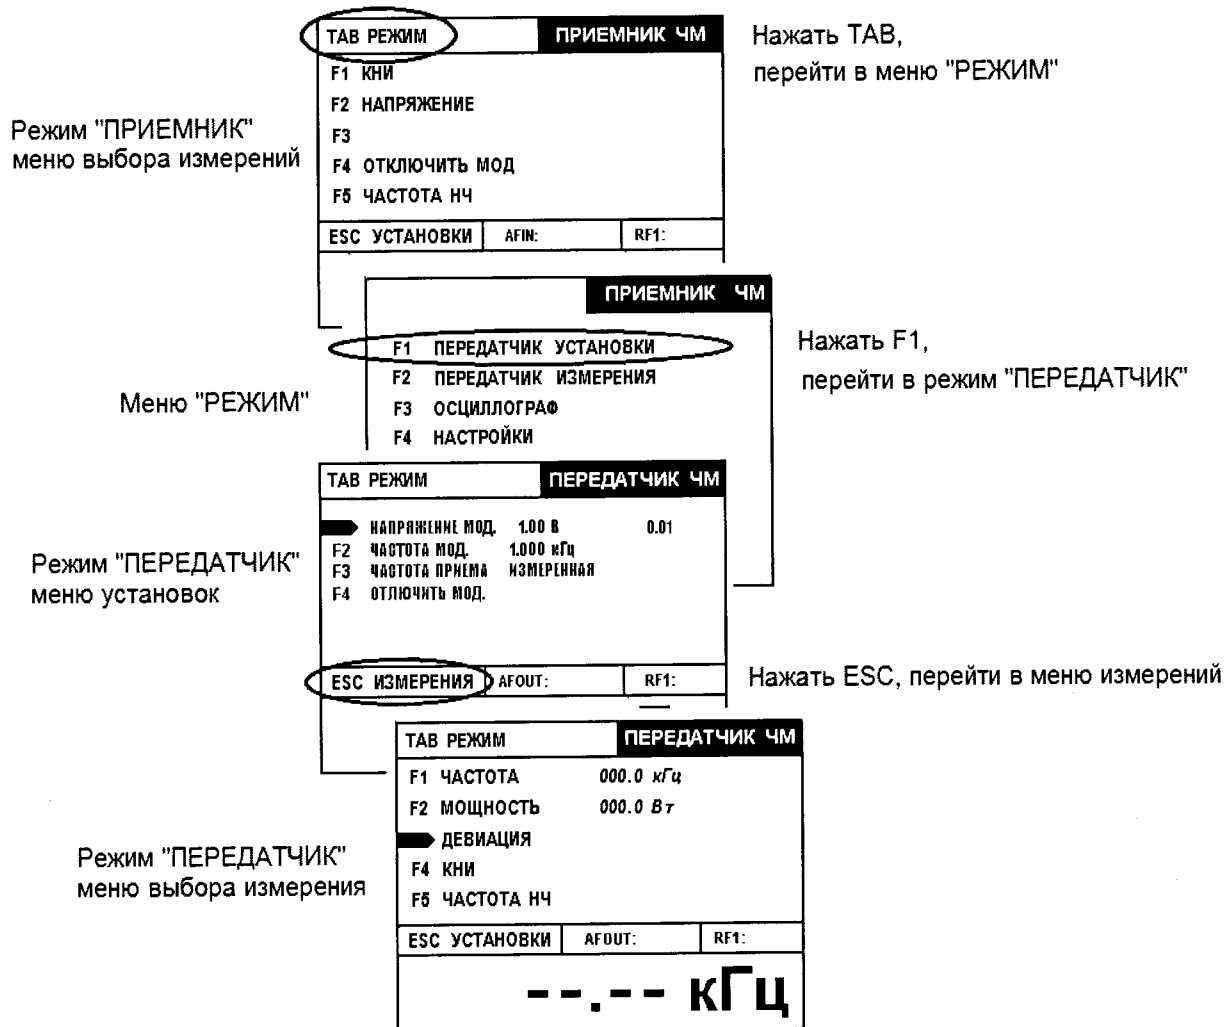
ТАВ РЕЖИМ

ПРИЕМНИК ЧМ

Нажать ТАВ, перейти в меню "РЕЖИМ"

Режим "ПРИЕМНИК" меню выбора измерений

F1 КНИ
F2 НАПРЯЖЕНИЕ
F3
F4 ОТКЛЮЧИТЬ МОД
F5 ЧАСТОТА НЧ

ESC УСТАНОВКИ | AFIN: | RF1:

ПРИЕМНИК ЧМ

F1 ПЕРЕДАТЧИК УСТАНОВКИ
F2 ПЕРЕДАТЧИК ИЗМЕРЕНИЯ
F3 ОСЦИЛЛОГРАФ
F4 НАСТРОЙКИ

Нажать F1, перейти в режим "ПЕРЕДАТЧИК"

Меню "РЕЖИМ"

ТАВ РЕЖИМ

ПЕРЕДАТЧИК ЧМ

Режим "ПЕРЕДАТЧИК" меню установок

НАПРЯЖЕНИЕ МОД. 1.00 В 0.01
F2 ЧАСТОТА МОД. 1.000 кГц
F3 ЧАСТОТА ПРИЕМА ИЗМЕРЕННАЯ
F4 ОТЛЮЧИТЬ МОД.

ESC ИЗМЕРЕНИЯ | AFOUT: | RF1:

Нажать ESC, перейти в меню измерений

ТАВ РЕЖИМ

ПЕРЕДАТЧИК ЧМ

F1 ЧАСТОТА 000.0 кГц
F2 МОЩНОСТЬ 000.0 Вт
ДЕВИАЦИЯ
F4 КНИ
F5 ЧАСТОТА НЧ

Режим "ПЕРЕДАТЧИК" меню выбора измерения

ESC УСТАНОВКИ | AFOUT: | RF1:

--.-- кГц